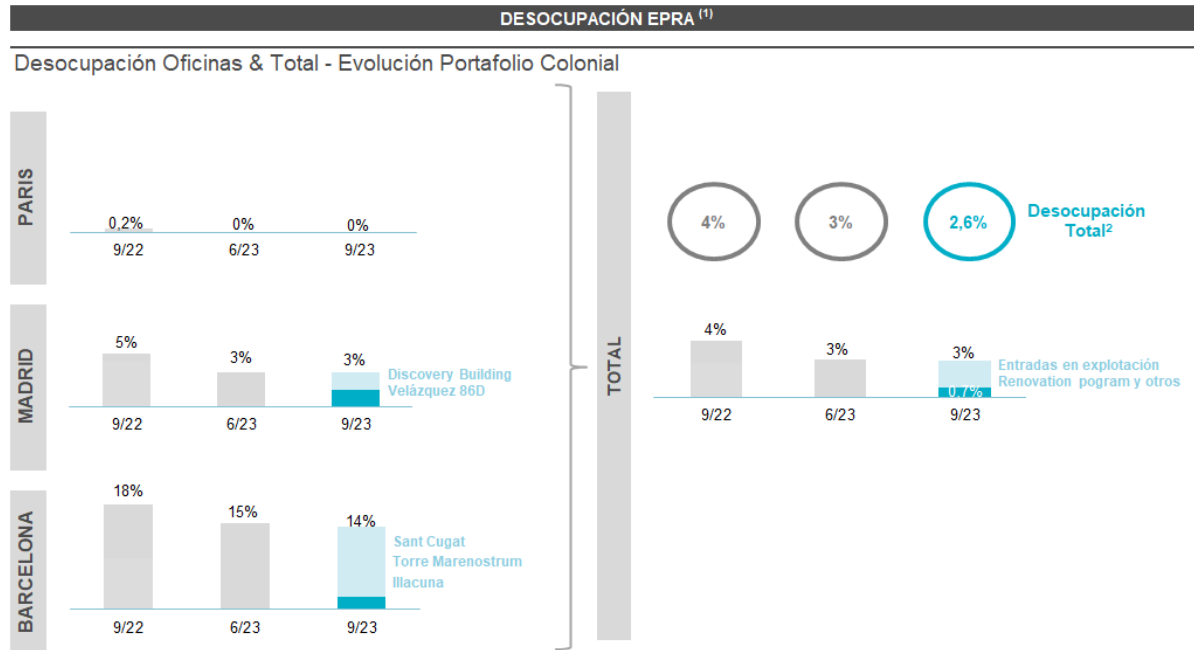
DESOCUPACIÓN EPRA $^{(1)}$

Desocupación Oficinas & Total - Evolución Portafolio Colonial

PARIS

0,2%
0%
0%
9/22
6/23
9/23

MADRID

5%
3%
3%
Discovery Building
Velázquez 86D
9/22
6/23
9/23

BARCELONA

18%
15%
14%
Sant Cugat
Torre Marenostrum
Illacuna
9/22
6/23
9/23

TOTAL

4%
3%
2,6%
Desocupación Total$^{2}$

4%
3%
3%
Entradas en explotación
Renovation pogram y otros
0,7%
9/22
6/23
9/23